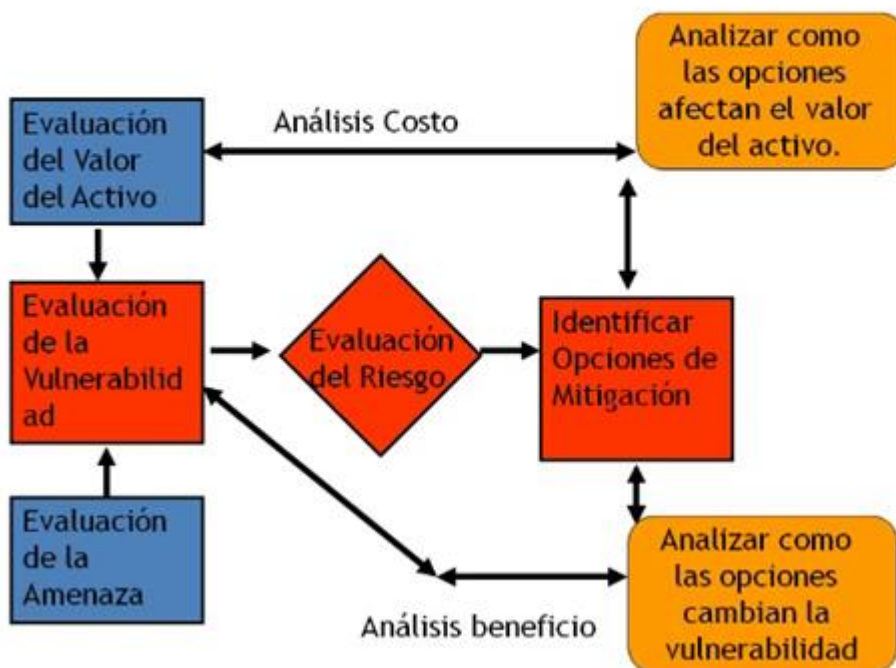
Evaluación del Valor del Activo

Análisis Costo

Analizar como las opciones afectan el valor del activo.

Evaluación de la Vulnerabilidad

Evaluación del Riesgo

Identificar Opciones de Mitigación

Evaluación de la Amenaza

Análisis beneficio

Analizar como las opciones cambian la vulnerabilidad